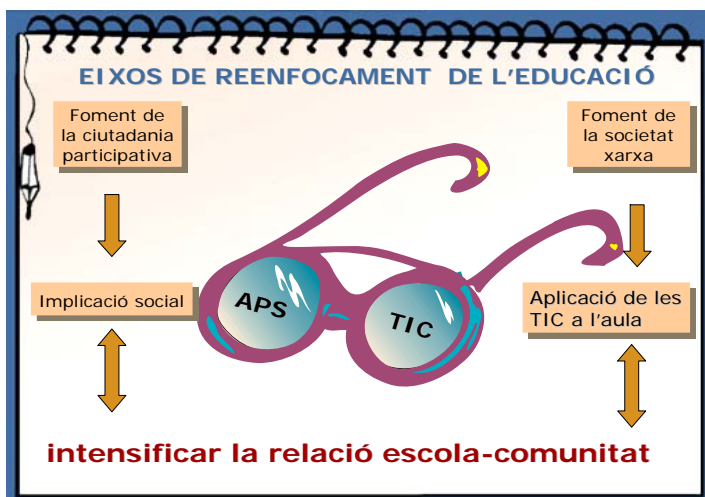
EIXOS DE REENFOCAMENT DE L'EDUCACIÓ

Foment de la ciutadania participativa

Foment de la societat xarxa

Implicació social

APS

TIC

Aplicació de les TIC a l'aula

intensificar la relació escola-comunitat